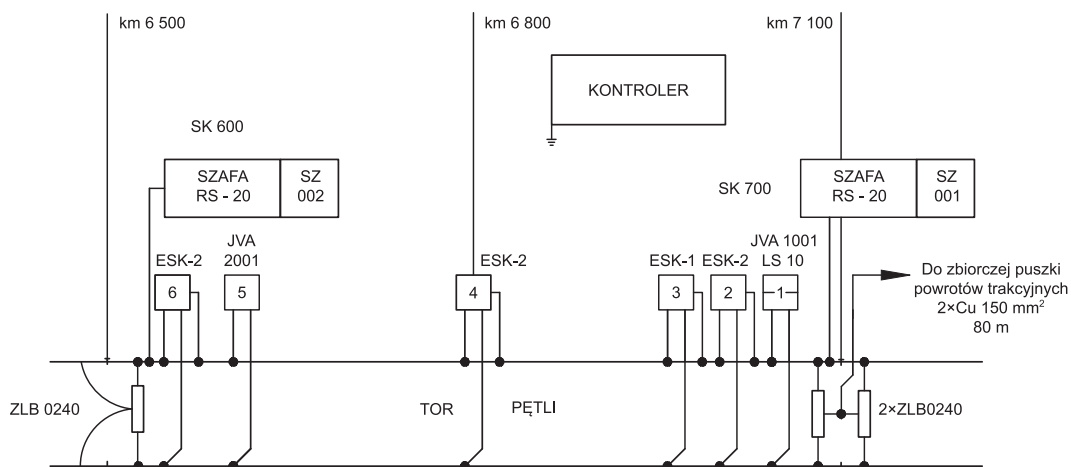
km 6 500

km 6 800

km 7 100

KONTROLER

SK 600

SZAFA RS - 20

SZ 002

SK 700

SZAFA RS - 20

SZ 001

ESK-2

JVA 2001

6

5

ESK-2

4

ESK-1

ESK-2

JVA 1001 LS 10

3

2

1

Do zbiorczej puszki powrotów trakcyjnych $2\times$Cu 150 mm$^2$ 80 m

ZLB 0240

TOR

PĘTLI

$2\times$ZLB0240